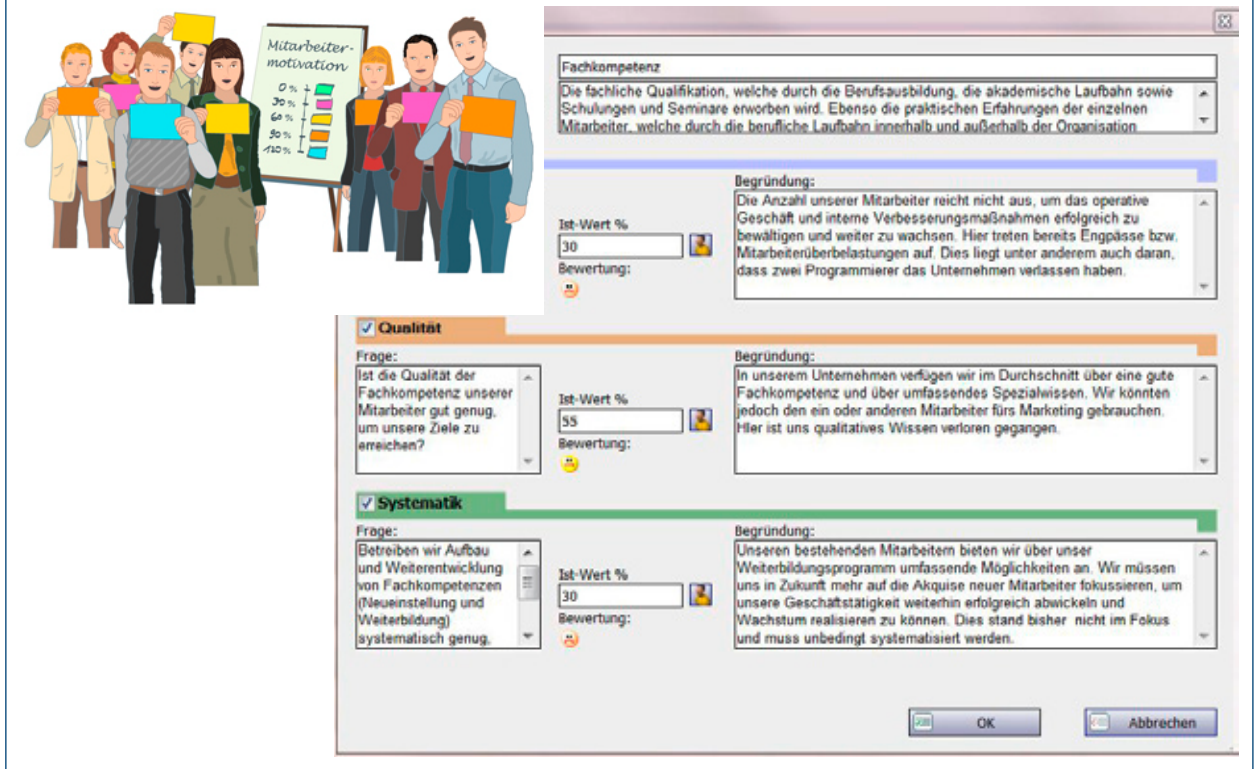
Mitarbeiter-motivation
0 %
30 %
60 %
90 %
120 %

Fachkompetenz
Die fachliche Qualifikation, welche durch die Berufsausbildung, die akademische Laufbahn sowie Schulungen und Seminare erworben wird. Ebenso die praktischen Erfahrungen der einzelnen Mitarbeiter, welche durch die berufliche Laufbahn innerhalb und außerhalb der Organisation

Ist-Wert %
30
Bewertung:
Begründung:
Die Anzahl unserer Mitarbeiter reicht nicht aus, um das operative Geschäft und interne Verbesserungsmaßnahmen erfolgreich zu bewältigen und weiter zu wachsen. Hier treten bereits Engpässe bzw. Mitarbeiterüberbelastungen auf. Dies liegt unter anderem auch daran, dass zwei Programmierer das Unternehmen verlassen haben.

Qualität
Frage:
Ist die Qualität der Fachkompetenz unserer Mitarbeiter gut genug, um unsere Ziele zu erreichen?
Ist-Wert %
55
Bewertung:
Begründung:
In unserem Unternehmen verfügen wir im Durchschnitt über eine gute Fachkompetenz und über umfassendes Spezialwissen. Wir könnten jedoch den ein oder anderen Mitarbeiter fürs Marketing gebrauchen. Hier ist uns qualitatives Wissen verloren gegangen.

Systematik
Frage:
Betreiben wir Aufbau und Weiterentwicklung von Fachkompetenzen (Neueinstellung und Weiterbildung) systematisch genug,
Ist-Wert %
30
Bewertung:
Begründung:
Unseren bestehenden Mitarbeitern bieten wir über unser Weiterbildungsprogramm umfassende Möglichkeiten an. Wir müssen uns in Zukunft mehr auf die Akquise neuer Mitarbeiter fokussieren, um unsere Geschäftstätigkeit weiterhin erfolgreich abwickeln und Wachstum realisieren zu können. Dies stand bisher nicht im Fokus und muss unbedingt systematisiert werden.

OK
Abbrechen